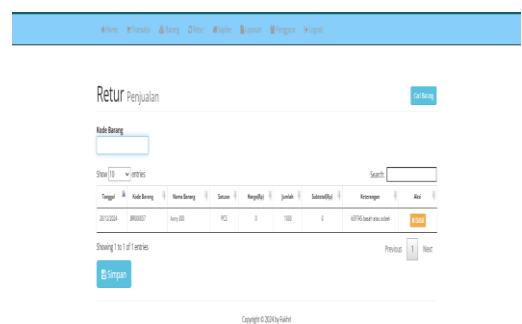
Home Transaksi Barang Retur Supplier Laporan Pengguna Logout

Retur Penjualan

Cari Barang

Kode Barang

Show 10 entries

Search:

| Tanggal | Kode Barang | Nama Barang | Satuan | Harga(Rp) | Jumlah | Subtotal(Rp) | Keterangan | Aksi |
|---|---|---|---|---|---|---|---|---|
| 20/12/2024 | BR00007 | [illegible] | PCS | 0 | 1000 | 0 | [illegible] | Hapus |

Showing 1 to 1 of 1 entries

Previous 1 Next

Simpan

Copyright © 2024 by Fakhri